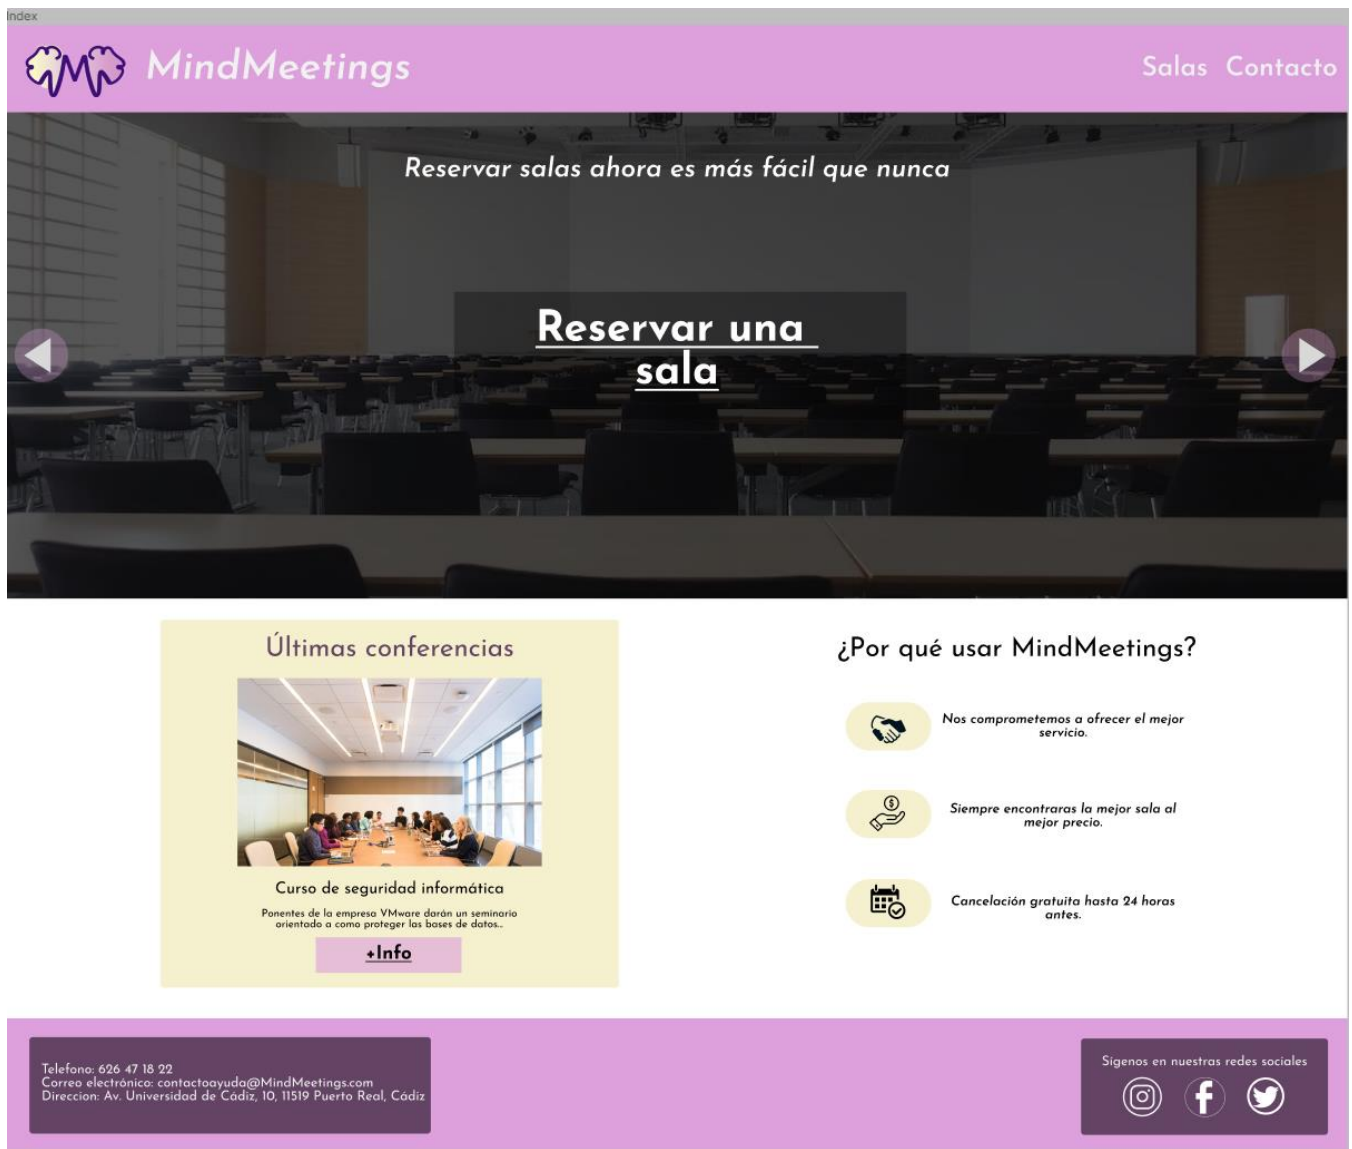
Index

MindMeetings

Salas Contacto

Reservar salas ahora es más fácil que nunca

Reservar una sala

Últimas conferencias

Curso de seguridad informática

Ponentes de la empresa VMware darán un seminario orientado a como proteger las bases de datos..

+Info

¿Por qué usar MindMeetings?

Nos comprometemos a ofrecer el mejor servicio.

Siempre encontraras la mejor sala al mejor precio.

Cancelación gratuita hasta 24 horas antes.

Telefono: 626 47 18 22
Correo electrónico: contactoayuda@MindMeetings.com
Direccion: Av. Universidad de Cádiz, 10, 11519 Puerto Real, Cádiz

Sigenos en nuestras redes sociales